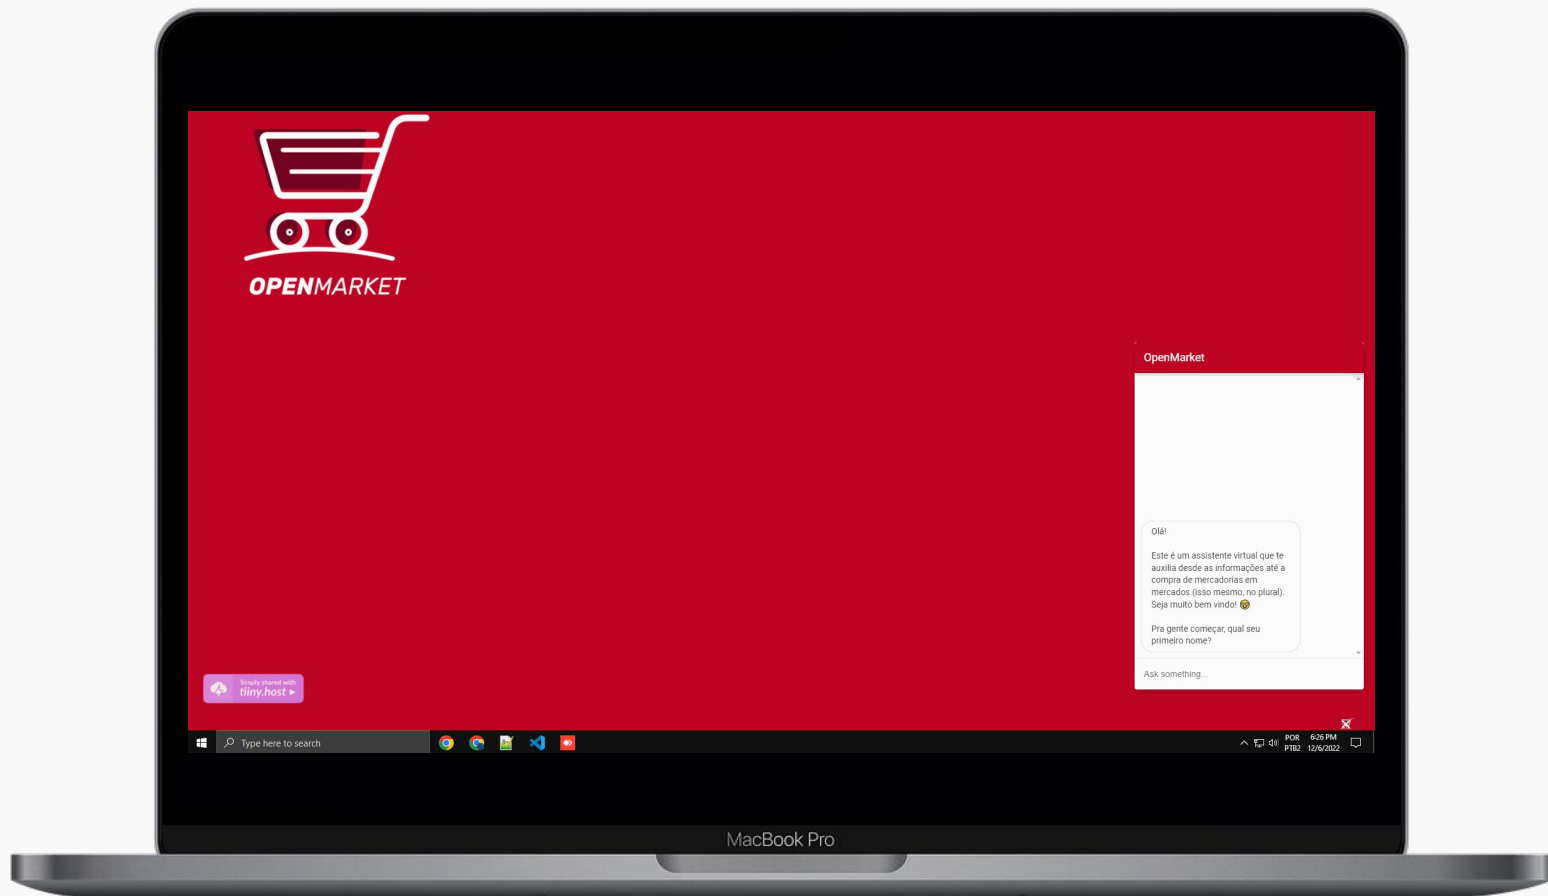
OPENMARKET

OpenMarket

Olá!

Este é um assistente virtual que te auxilia desde as informações até a compra de mercadorias em mercados (isso mesmo, no plural). Seja muito bem vindo! 😊

Pra gente começar, qual seu primeiro nome?

Ask something...

Simply shared with tiny.host ▸

Type here to search

POR PTB2 6:26 PM 12/6/2022

MacBook Pro